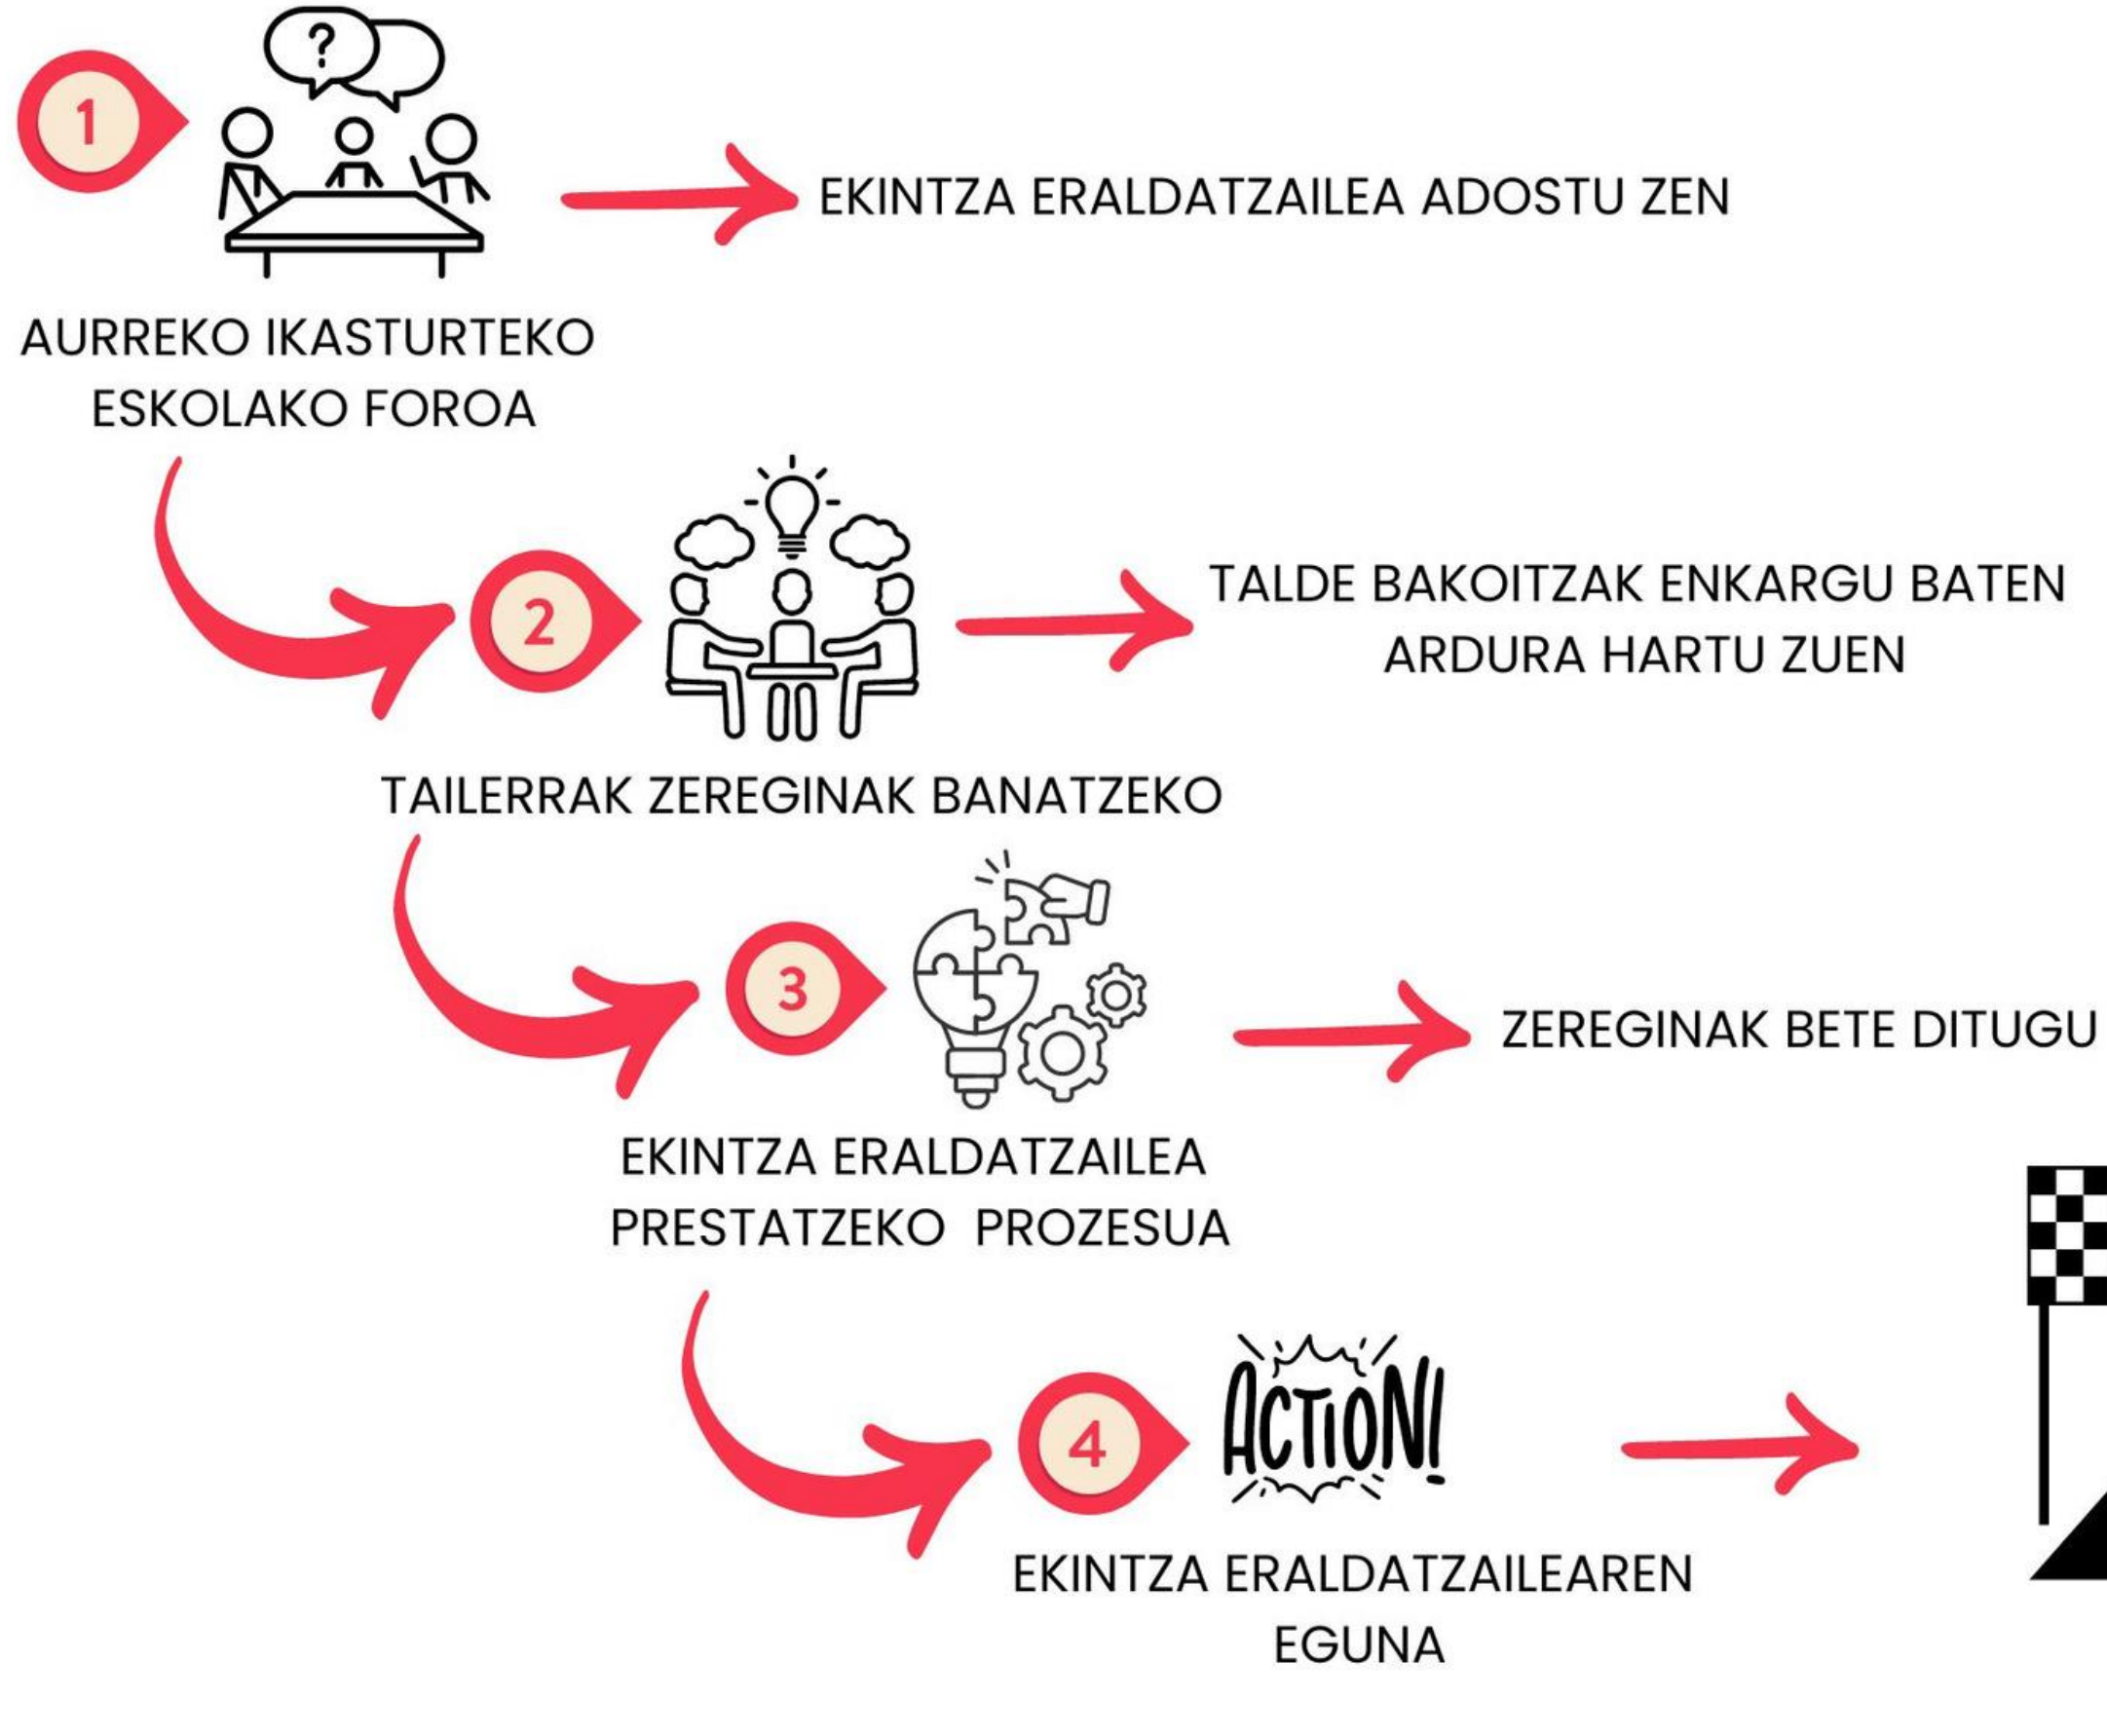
1

?

EKINTZA ERALDATZAILEA ADOSTU ZEN

AURREKO IKASTURTEKO ESKOLAKO FOROA

2

TALDE BAKOITZAK ENKARGU BATEN ARDURA HARTU ZUEN

TAILERRAK ZEREGINAK BANATZEKO

3

ZEREGINAK BETE DITUGU

EKINTZA ERALDATZAILEA PRESTATZEKO PROZESUA

4

ACTION!

EKINTZA ERALDATZAILEAREN EGUNA